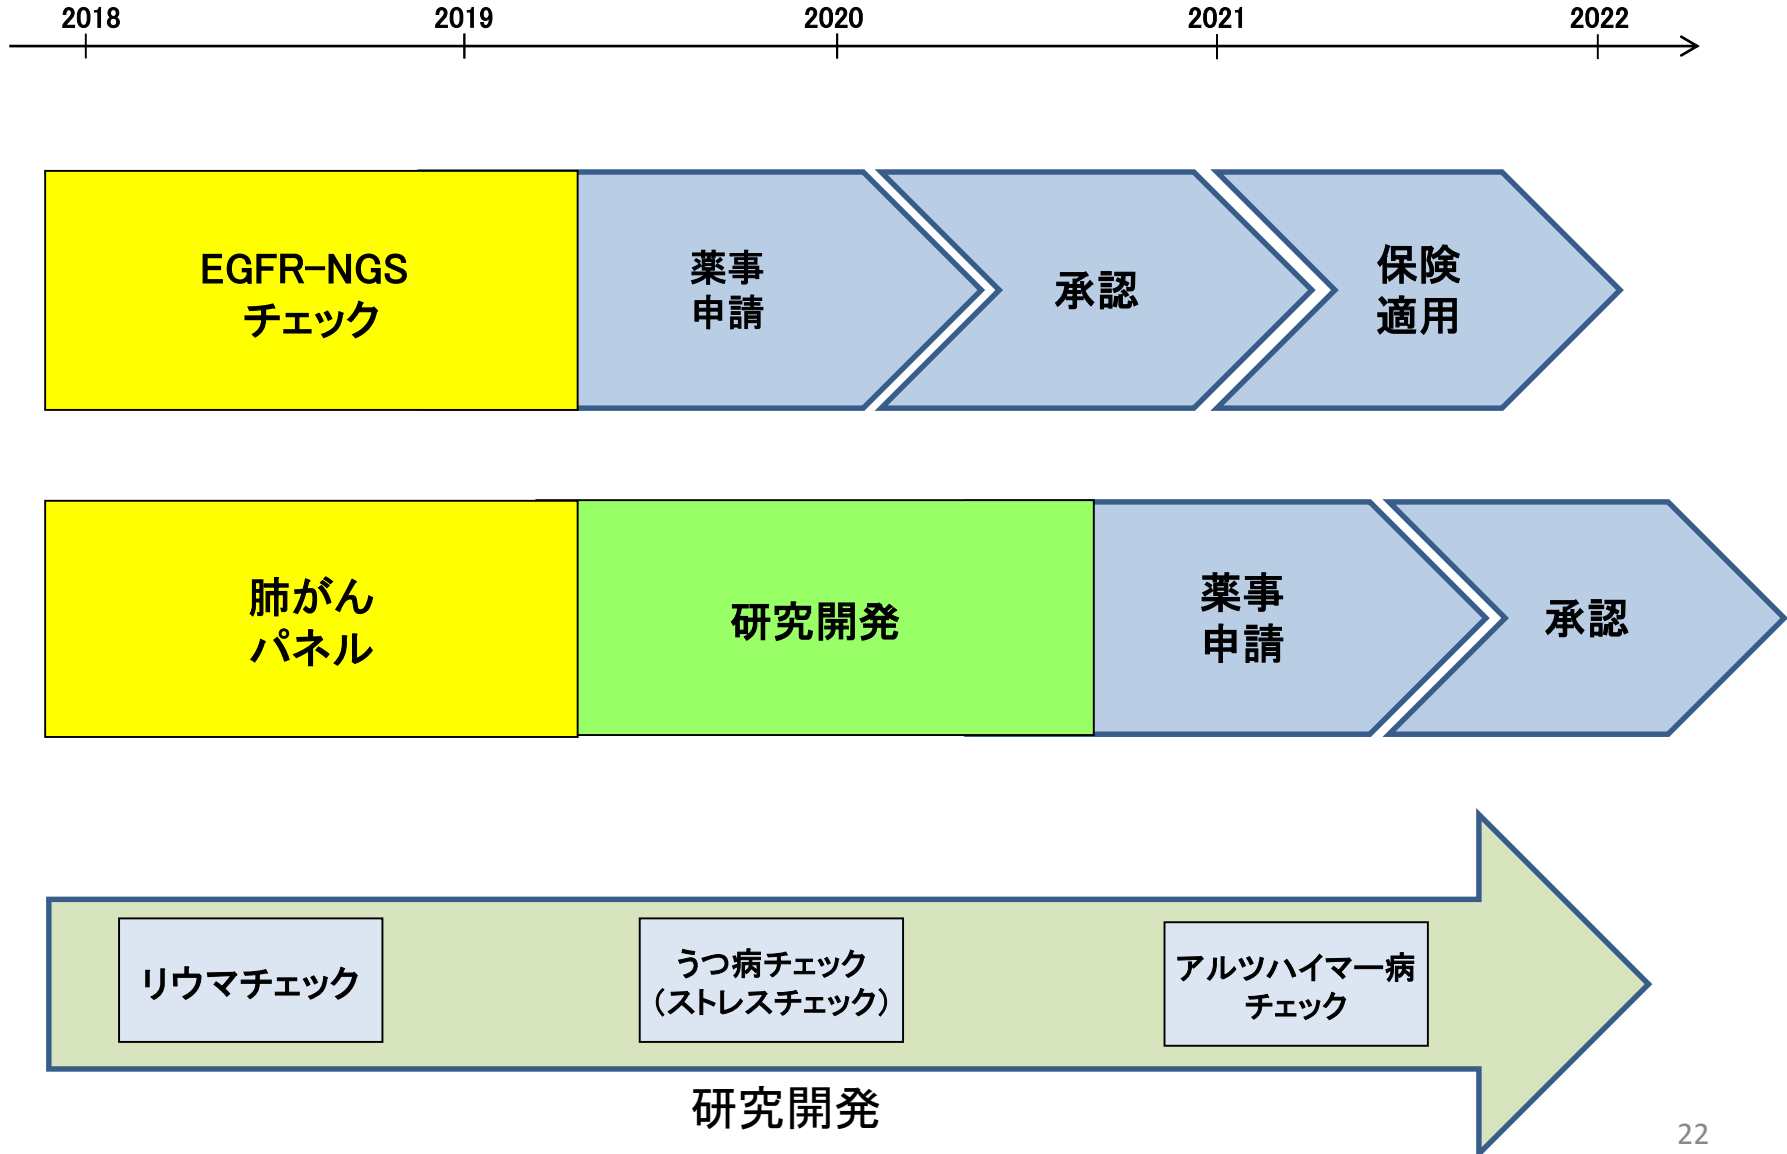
2018 2019 2020 2021 2022

EGFR-NGS
チェック

薬事
申請

承認

保険
適用

肺がん
パネル

研究開発

薬事
申請

承認

リウマチェック

うつ病チェック
(ストレスチェック)

アルツハイマー病
チェック

研究開発

22